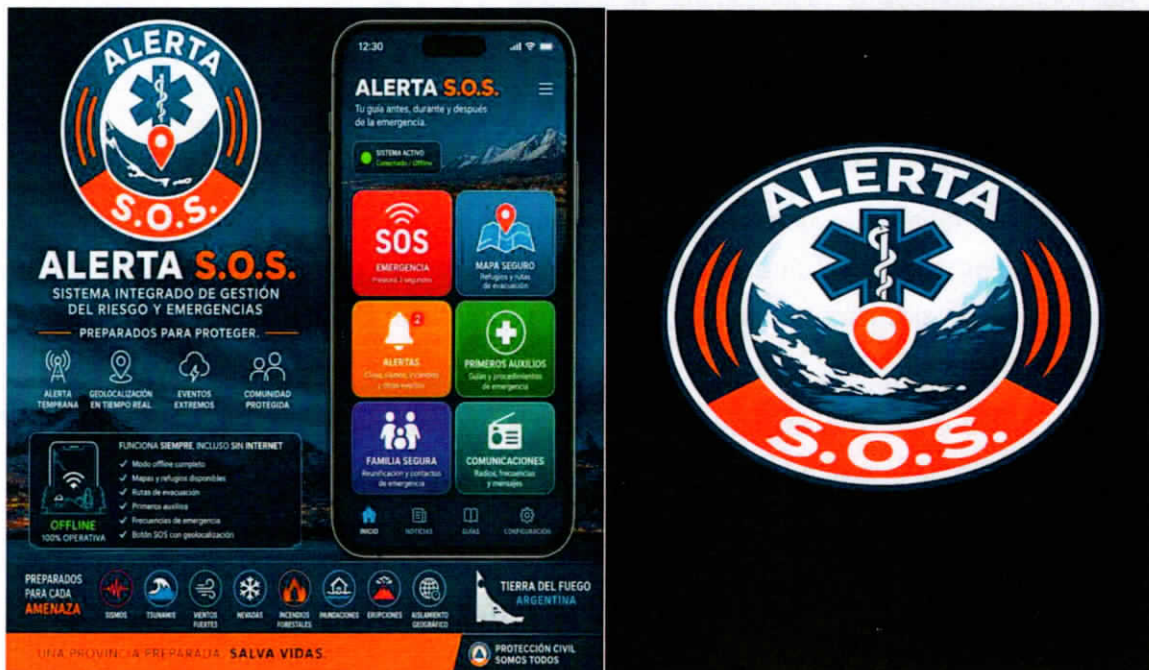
ALERTA
S.O.S.

ALERTA S.O.S.
SISTEMA INTEGRADO DE GESTIÓN DEL RIESGO Y EMERGENCIAS
PREPARADOS PARA PROTEGER.

ALERTA TEMPRANA
GEOLOCALIZACIÓN EN TIEMPO REAL
EVENTOS EXTREMOS
COMUNIDAD PROTEGIDA

FUNCIONA SIEMPRE, INCLUSO SIN INTERNET
✓ Modo offline completo
✓ Mapas y refugios disponibles
✓ Rutas de evacuación
✓ Primeros auxilios
✓ Frecuencias de emergencia
✓ Botón SOS con geolocalización

OFFLINE
100% OPERATIVA

12:30
ALERTA S.O.S.
Tu guía antes, durante y después de la emergencia.
SISTEMA ACTIVO
Conectado / Offline

SOS
EMERGENCIA
Presiona 3 segundos

MAPA SEGURO
Refugios y rutas de evacuación

2
ALERTAS
Clima, sismos, incendios y otros eventos

PRIMEROS AUXILIOS
Guías y procedimientos de emergencia

FAMILIA SEGURA
Reunificación y contactos de emergencia

COMUNICACIONES
Radios, frecuencias y mensajes

INICIO
NOTICIAS
GUÍAS
CONFIGURACIÓN

PREPARADOS PARA CADA AMENAZA
SISMOS
TSUNAMIS
VIENTOS FUERTES
NEVADAS
INCENDIOS FORESTALES
INUNDACIONES
ERUPCIONES
AISLAMIENTO GEOGRÁFICO

TIERRA DEL FUEGO
ARGENTINA

UNA PROVINCIA PREPARADA, SALVA VIDAS.

PROTECCIÓN CIVIL
SOMOS TODOS

ALERTA
S.O.S.